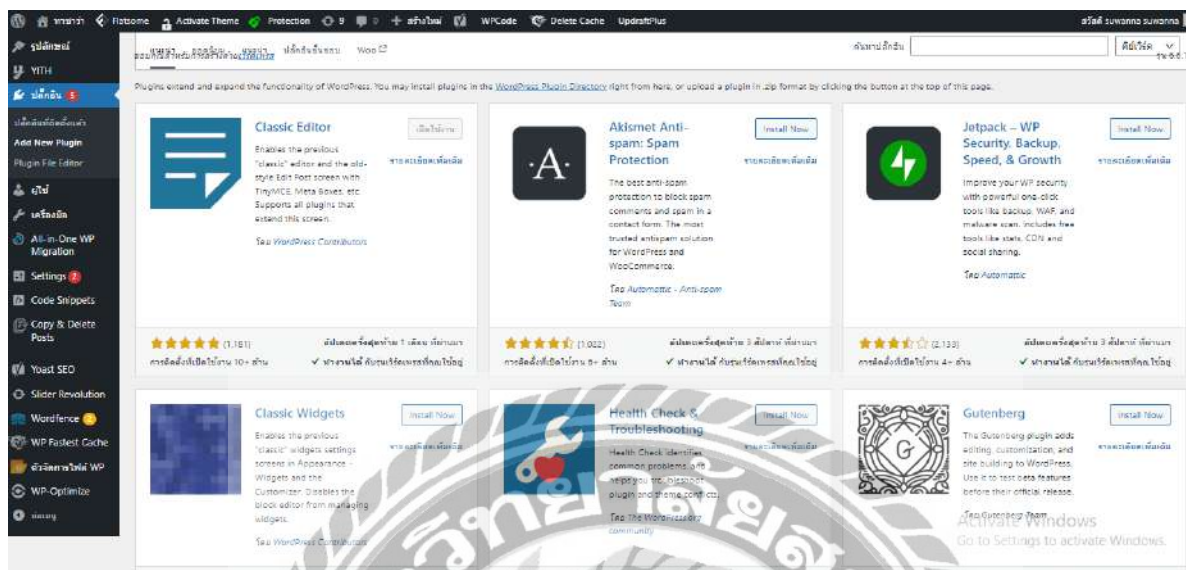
ทาบาร่า Flatsome Activate Theme Protection 9 0 + สร้างใหม่ WPCode Delete Cache UpdraftPlus สวัสดี suwanna suwanna

รูปลักษณ์
YITH
ปลั๊กอิน 5
ปลั๊กอินที่ติดตั้งแล้ว
Add New Plugin
Plugin File Editor
ผู้ใช้
เครื่องมือ
All-in-One WP Migration
Settings 2
Code Snippets
Copy & Delete Posts
Yoast SEO
Slider Revolution
Wordfence 2
WP Fastest Cache
ตัวจัดการไฟล์ WP
WP-Optimize
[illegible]

แนะนำ ยอดนิยม แนะนำ ปลั๊กอินชื่นชอบ Woo
ค้นหาปลั๊กอิน คีย์เวิร์ด

Plugins extend and expand the functionality of WordPress. You may install plugins in the WordPress Plugin Directory right from here, or upload a plugin in .zip format by clicking the button at the top of this page.

Classic Editor
เปิดใช้งาน
รายละเอียดเพิ่มเติม
Enables the previous "classic" editor and the old-style Edit Post screen with TinyMCE, Meta Boxes, etc. Supports all plugins that extend this screen.
โดย WordPress Contributors
(1,181)
อัปเดตครั้งสุดท้าย 1 เดือน ที่ผ่านมา
การติดตั้งที่เปิดใช้งาน 10+ ล้าน
ทำงานได้ กับรุ่นเวิร์ดเพรสที่คุณใช้อยู่

Akismet Anti-spam: Spam Protection
Install Now
รายละเอียดเพิ่มเติม
The best anti-spam protection to block spam comments and spam in a contact form. The most trusted antispam solution for WordPress and WooCommerce.
โดย Automattic - Anti-spam Team
(1,022)
อัปเดตครั้งสุดท้าย 3 สัปดาห์ ที่ผ่านมา
การติดตั้งที่เปิดใช้งาน 5+ ล้าน
ทำงานได้ กับรุ่นเวิร์ดเพรสที่คุณใช้อยู่

Jetpack – WP Security, Backup, Speed, & Growth
Install Now
รายละเอียดเพิ่มเติม
Improve your WP security with powerful one-click tools like backup, WAF, and malware scan. Includes free tools like stats, CDN and social sharing.
โดย Automattic
(2,133)
อัปเดตครั้งสุดท้าย 3 สัปดาห์ ที่ผ่านมา
การติดตั้งที่เปิดใช้งาน 4+ ล้าน
ทำงานได้ กับรุ่นเวิร์ดเพรสที่คุณใช้อยู่

Classic Widgets
Install Now
รายละเอียดเพิ่มเติม
Enables the previous "classic" widgets settings screens in Appearance - Widgets and the Customizer. Disables the block editor from managing widgets.
โดย WordPress Contributors

Health Check & Troubleshooting
Install Now
รายละเอียดเพิ่มเติม
Health Check identifies common problems, and helps you troubleshoot plugin and theme conflicts.
โดย The WordPress.org community

Gutenberg
Install Now
รายละเอียดเพิ่มเติม
The Gutenberg plugin adds editing, customization, and site building to WordPress. Use it to test beta features before their official release.
โดย Gutenberg Team

Activate Windows
Go to Settings to activate Windows.